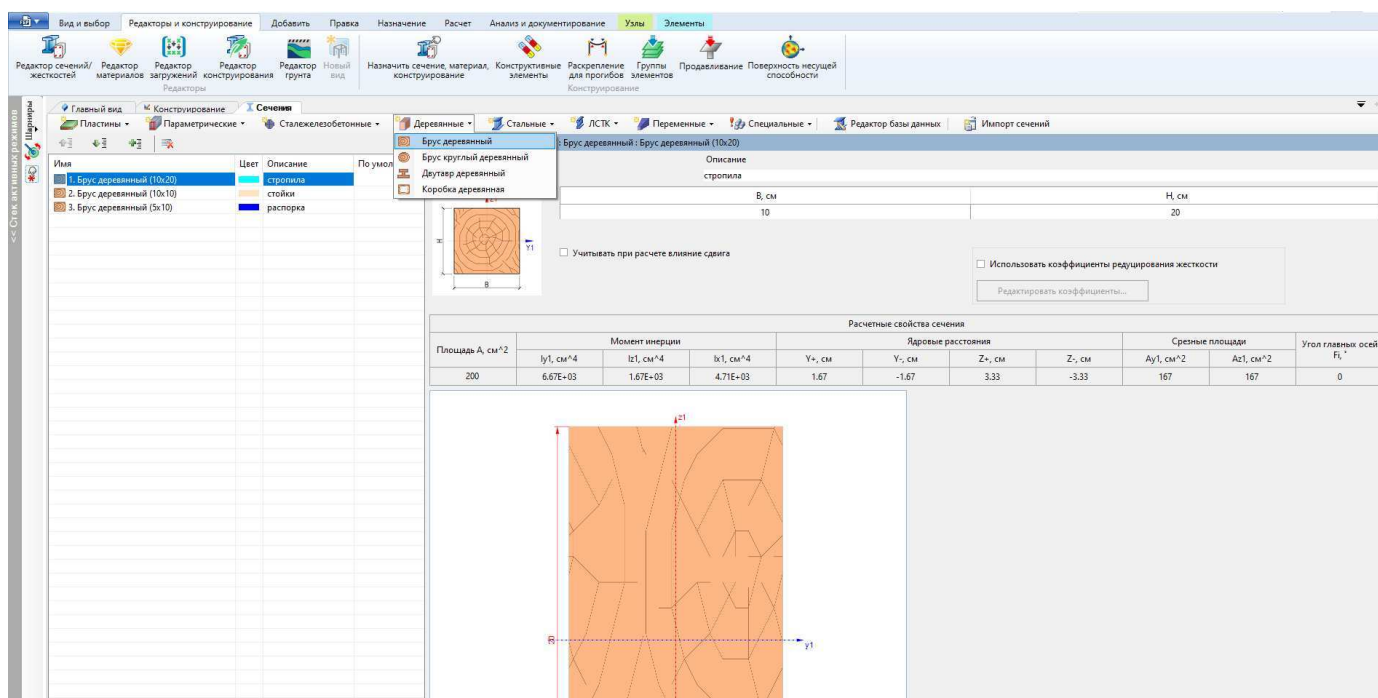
Вид и выбор Редакторы и конструирование Добавить Правка Назначение Расчет Анализ и документирование Узлы Элементы

Редактор сечений/жесткостей Редактор материалов Редактор загружений Редактор конструирования Редактор грунта Новый вид
Редакторы
Назначить сечение, материал, конструирование Конструктивные элементы Раскрепление для прогибов Группы элементов Продавливание Поверхность несущей способности
Конструирование

Стек активных режимов Шарниры

Главный вид Конструирование Сечения

Пластины Параметрические Сталежелезобетонные Деревянные Стальные ЛСТК Переменные Специальные Редактор базы данных Импорт сечений

Брус деревянный
Брус круглый деревянный
Двутавр деревянный
Коробка деревянная

| Имя | Цвет | Описание | По умол |
|---|---|---|---|
| 1. Брус деревянный (10x20) | | стропила | |
| 2. Брус деревянный (10x10) | | стойки | |
| 3. Брус деревянный (5x10) | | распорка | |

: Брус деревянный : Брус деревянный (10x20)
Описание
стропила

| B, см | H, см |
|---|---|
| 10 | 20 |

Z1 Y1 H B

Учитывать при расчете влияние сдвига

Использовать коэффициенты редуцирования жесткости
Редактировать коэффициенты...

Расчетные свойства сечения

| Площадь A, см^2 | Момент инерции | | | Ядровые расстояния | | | | Срезные площади | | Угол главных осей Fi, ° |
|---|---|---|---|---|---|---|---|---|---|---|
| | Iy1, см^4 | Iz1, см^4 | Ix1, см^4 | Y+, см | Y-, см | Z+, см | Z-, см | Ay1, см^2 | Az1, см^2 | |
| 200 | 6.67E+03 | 1.67E+03 | 4.71E+03 | 1.67 | -1.67 | 3.33 | -3.33 | 167 | 167 | 0 |

z1
y1